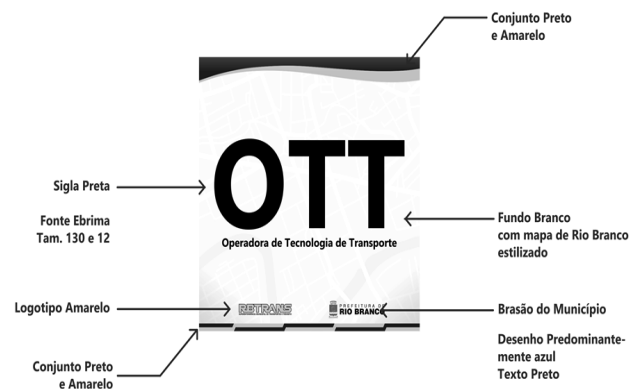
Conjunto Preto e Amarelo

Sigla Preta

Fonte Ebrima Tam. 130 e 12

OTT

Operadora de Tecnologia de Transporte

Fundo Branco com mapa de Rio Branco estilizado

Logotipo Amarelo

RBTRANS

PREFEITURA DE RIO BRANCO

Brasão do Município

Desenho Predominantemente azul Texto Preto

Conjunto Preto e Amarelo